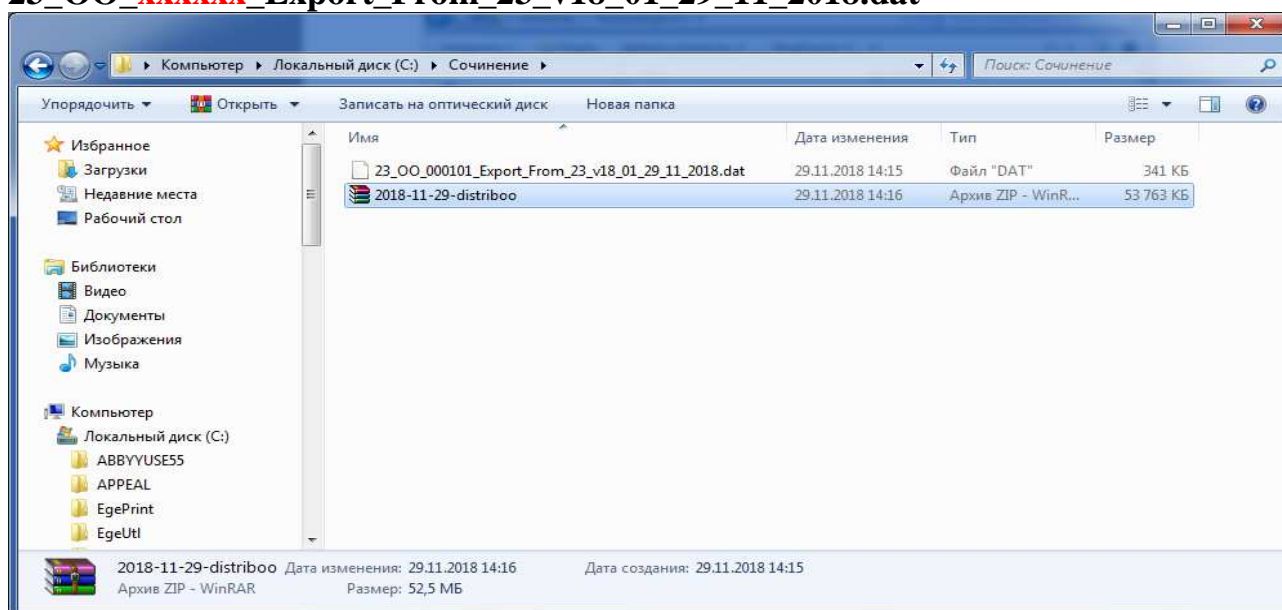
23_OO_xxxxxx_Export_From_23_v18_01_29_11_2018.dat

Компьютер ▸ Локальный диск (C:) ▸ Сочинение ▸

Поиск: Сочинение

Упорядочить ▾ Открыть ▾ Записать на оптический диск Новая папка

Избранное
Загрузки
Недавние места
Рабочий стол

Библиотеки
Видео
Документы
Изображения
Музыка

Компьютер
Локальный диск (C:)
ABBYYUSE55
APPEAL
EgePrint
EgeUtl

| Имя | Дата изменения | Тип | Размер |
|---|---|---|---|
| 23_OO_000101_Export_From_23_v18_01_29_11_2018.dat | 29.11.2018 14:15 | Файл "DAT" | 341 КБ |
| 2018-11-29-distriboo | 29.11.2018 14:16 | Архив ZIP - WinR... | 53 763 КБ |

2018-11-29-distriboo Дата изменения: 29.11.2018 14:16 Дата создания: 29.11.2018 14:15
Архив ZIP - WinRAR Размер: 52,5 МБ